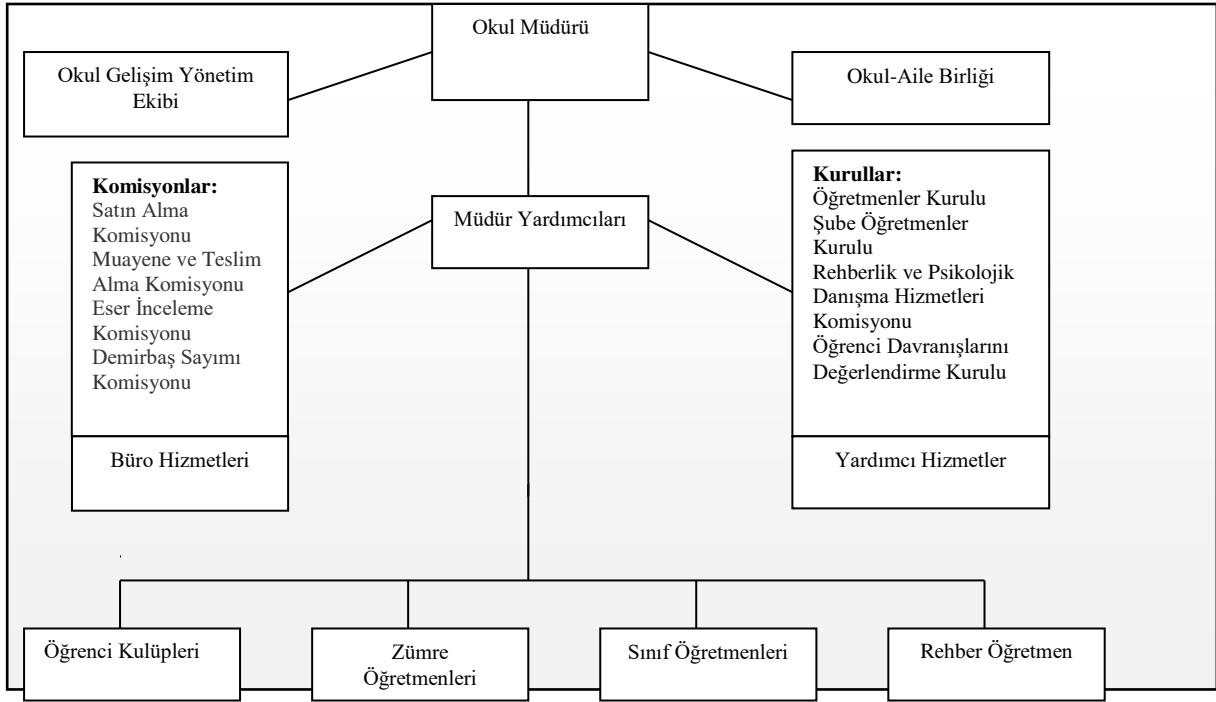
Okul Müdürü

Okul Gelişim Yönetim Ekibi

Okul-Aile Birliği

Müdür Yardımcıları

**Komisyonlar:**
Satın Alma Komisyonu
Muayene ve Teslim Alma Komisyonu
Eser İnceleme Komisyonu
Demirbaş Sayımı Komisyonu

Büro Hizmetleri

**Kurullar:**
Öğretmenler Kurulu
Şube Öğretmenler Kurulu
Rehberlik ve Psikolojik Danışma Hizmetleri Komisyonu
Öğrenci Davranışlarını Değerlendirme Kurulu

Yardımcı Hizmetler

Öğrenci Kulüpleri

Zümre Öğretmenleri

Sınıf Öğretmenleri

Rehber Öğretmen